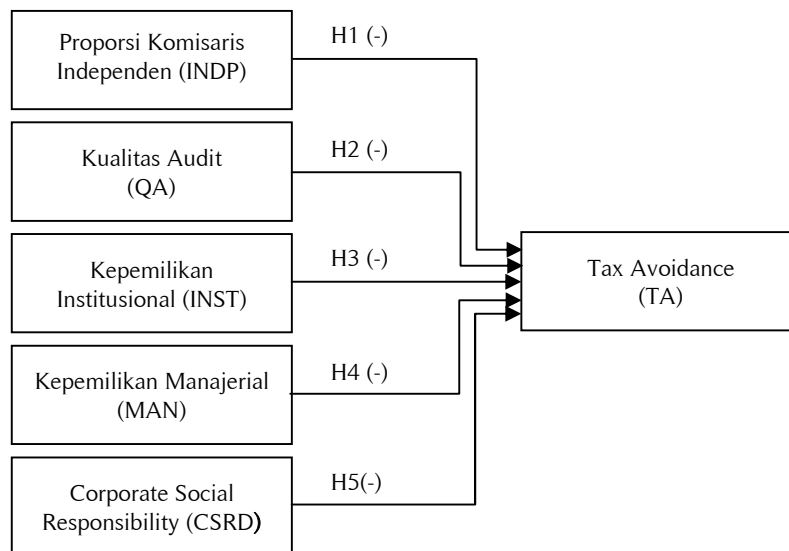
Proporsi Komisaris Independen (INDP)

H1 (-)

Kualitas Audit (QA)

H2 (-)

Kepemilikan Institusional (INST)

H3 (-)

Tax Avoidance (TA)

Kepemilikan Manajerial (MAN)

H4 (-)

Corporate Social Responsibility (CSRD)

H5(-)